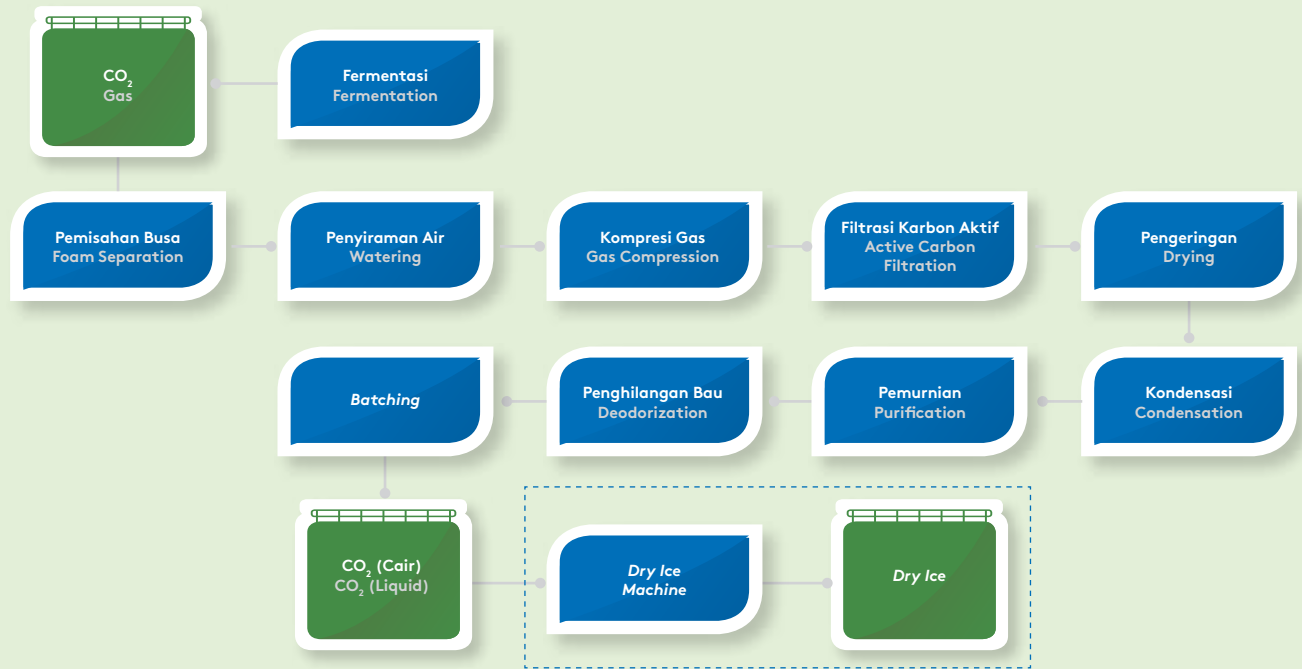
$CO_2$
Gas

Fermentasi
Fermentation

Pemisahan Busa
Foam Separation

Penyiraman Air
Watering

Kompresi Gas
Gas Compression

Filtrasi Karbon Aktif
Active Carbon Filtration

Pengeringan
Drying

Batching

Penghilangan Bau
Deodorization

Pemurnian
Purification

Kondensasi
Condensation

$CO_2$ (Cair)
$CO_2$ (Liquid)

Dry Ice Machine

Dry Ice